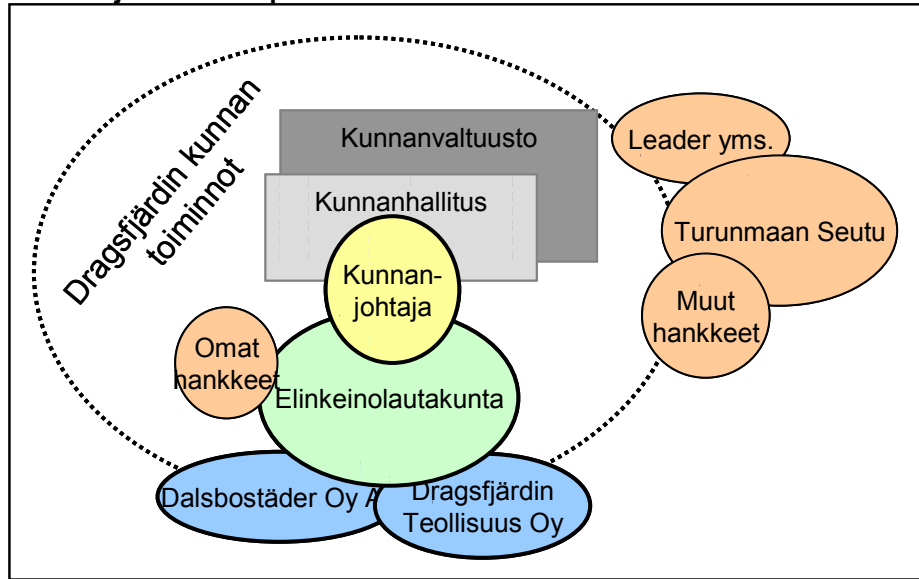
Dragsfjärdin kunnan toiminnot

Kunnanvaltuusto

Kunnanhallitus

Kunnanjohtaja

Omat hankkeet

Elinkeinolautakunta

Dalsbostäder Oy A

Dragsfjärdin Teollisuus Oy

Leader yms.

Turunmaan Seutu

Muut hankkeet